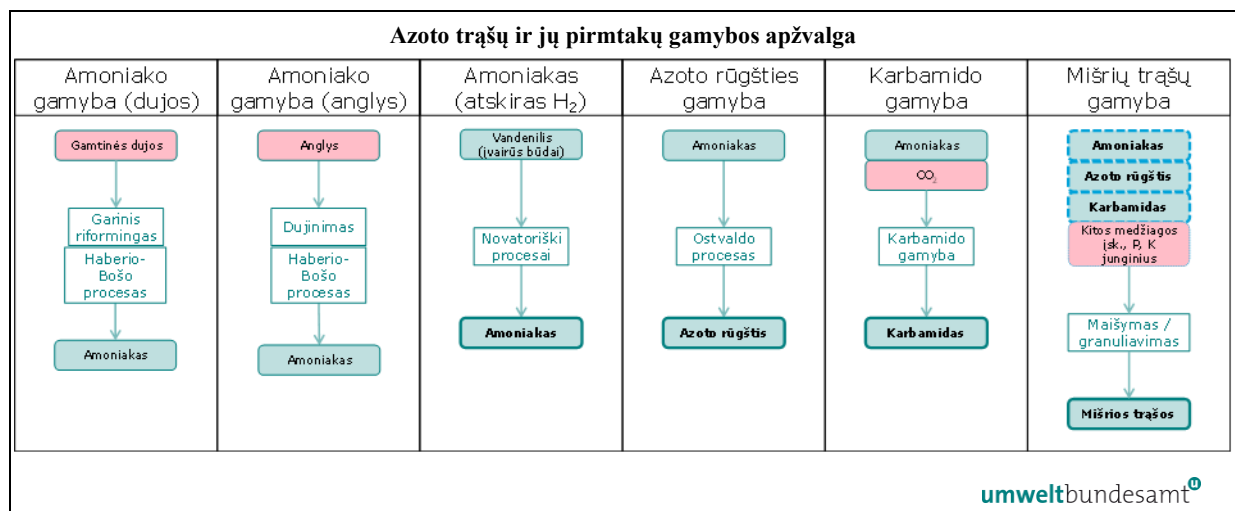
Azoto trąšų ir jų pirmtakų gamybos apžvalga

| Amoniako gamyba (dujos) | Amoniako gamyba (anglys) | Amoniakas (atskiras $H_2$) | Azoto rūgšties gamyba | Karbamido gamyba | Mišrių trąšų gamyba |
|---|---|---|---|---|---|
| Gamtinės dujos | Anglys | Vandenilis (įvairūs būdai) | Amoniakas | Amoniakas | Amoniakas |
| Garinis riformingas | Dujinimas | Novatoriški procesai | Ostvaldo procesas | $CO_2$ | Azoto rūgštis |
| Haberio-Bošo procesas | Haberio-Bošo procesas | Amoniakas | Azoto rūgštis | Karbamido gamyba | Karbamidas |
| Amoniakas | Amoniakas | | | Karbamidas | Kitos medžiagos įsk., P, K junginius |
| | | | | | Maišymas / granuliavimas |
| | | | | | Mišrios trąšos |

umweltbundesamt